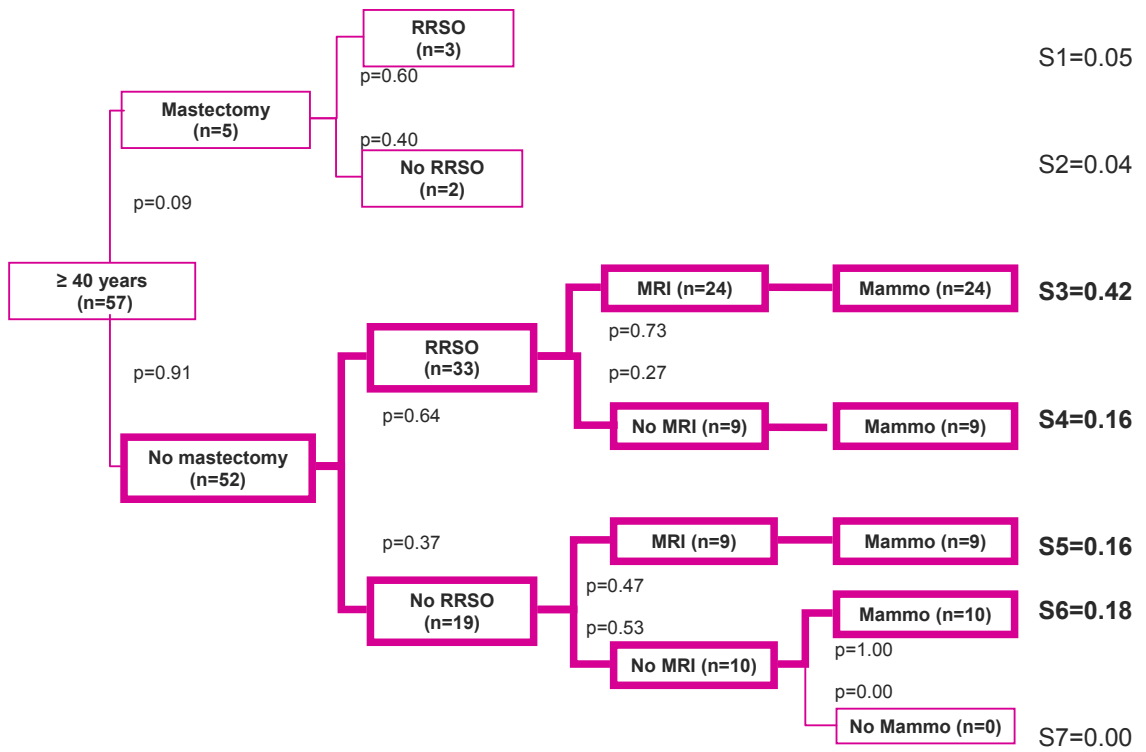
RRSO
(n=3)

p=0.60

Mastectomy
(n=5)

p=0.40

No RRSO
(n=2)

S1=0.05

S2=0.04

p=0.09

≥ 40 years
(n=57)

p=0.91

MRI (n=24)

Mammo (n=24)

S3=0.42

RRSO
(n=33)

p=0.73

p=0.27

p=0.64

No MRI (n=9)

Mammo (n=9)

S4=0.16

No mastectomy
(n=52)

p=0.37

MRI (n=9)

Mammo (n=9)

S5=0.16

No RRSO
(n=19)

p=0.47

p=0.53

Mammo (n=10)

S6=0.18

No MRI (n=10)

p=1.00

p=0.00

No Mammo (n=0)

S7=0.00